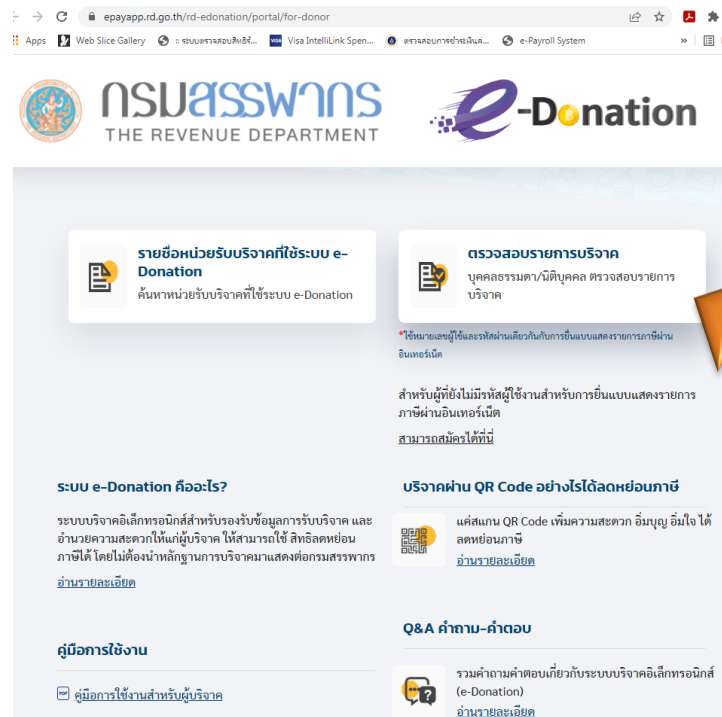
epayapp.rd.go.th/rd-edonation/portal/for-donor

Apps Web Slice Gallery :: ระบบตรวจสอบสิทธิ์... Visa IntelliLink Spen... ตรวจสอบการจ่ายเงินแ... e-Payroll System

กรมสรรพากร THE REVENUE DEPARTMENT

e-Donation

รายชื่อหน่วยรับบริจาคที่ใช้ระบบ e-Donation
ค้นหาหน่วยรับบริจาคที่ใช้ระบบ e-Donation

ตรวจสอบรายการบริจาค
บุคคลธรรมดา/นิติบุคคล ตรวจสอบรายการบริจาค

*ใช้หมายเลขผู้ใช้และรหัสผ่านเดียวกันกับการยื่นแบบแสดงรายการภาษีผ่านอินเทอร์เน็ต

สำหรับผู้ที่ยังไม่มีรหัสผู้ใช้งานสำหรับการยื่นแบบแสดงรายการภาษีผ่านอินเทอร์เน็ต
สามารถสมัครได้ที่นี่

ระบบ e-Donation คืออะไร?

ระบบบริจาคอิเล็กทรอนิกส์สำหรับรองรับข้อมูลการรับบริจาค และอำนวยความสะดวกให้แก่ผู้บริจาค ให้สามารถใช้ สิทธิลดหย่อนภาษีได้ โดยไม่ต้องนำหลักฐานการบริจาคมาแสดงต่อกรมสรรพากร
อ่านรายละเอียด

บริจาคผ่าน QR Code อย่างไรได้ลดหย่อนภาษี

แค่สแกน QR Code เพิ่มความสะดวก อิ่มบุญ อิ่มใจ ได้ลดหย่อนภาษี
อ่านรายละเอียด

Q&A คำถาม-คำตอบ

คู่มือการใช้งาน

คู่มือการใช้งานสำหรับผู้บริจาค

รวมคำถามคำตอบเกี่ยวกับระบบบริจาคอิเล็กทรอนิกส์ (e-Donation)
อ่านรายละเอียด